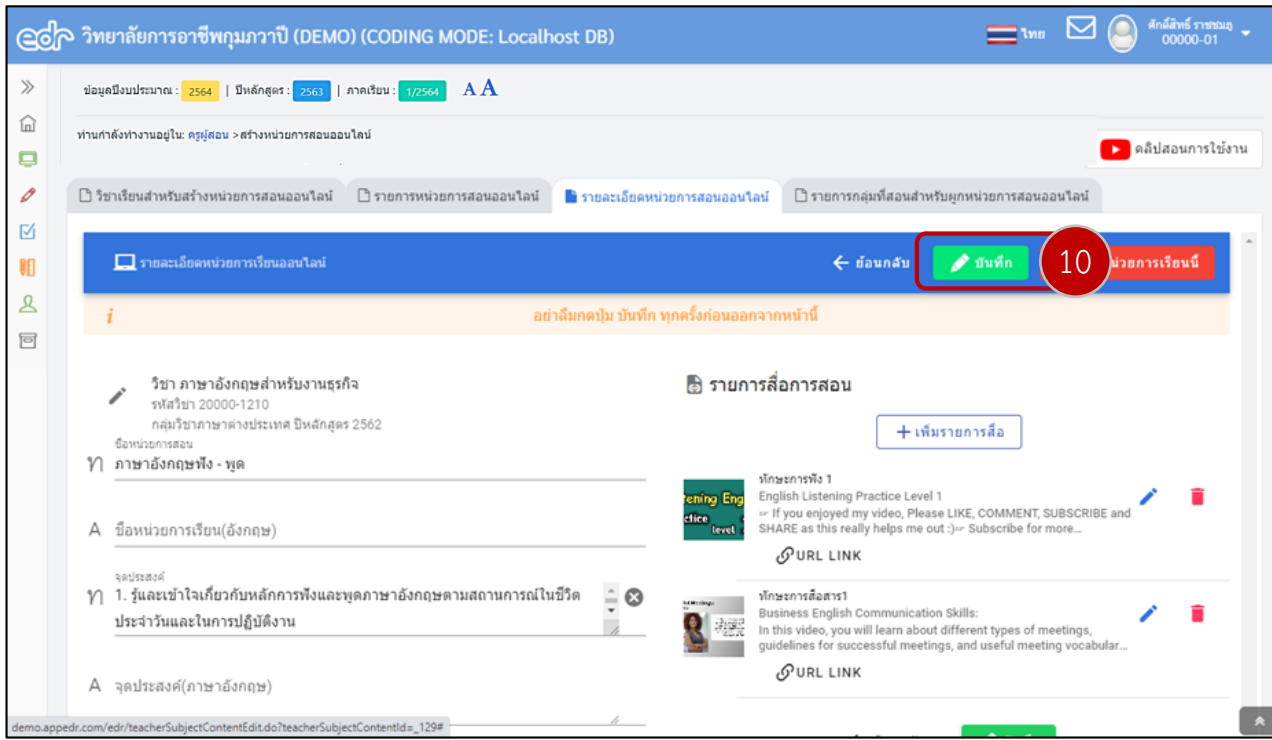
edr วิทยาลัยการอาชีพกุมภาวาปี (DEMO) (CODING MODE: Localhost DB)

ไทย

ศักดิ์สิทธิ์ ราชชมภู
00000-01

ข้อมูลปีงบประมาณ : 2564 | ปีหลักสูตร : 2563 | ภาคเรียน : 1/2564 A A

ท่านกำลังทำงานอยู่ใน: ครูผู้สอน > สร้างหน่วยการสอนออนไลน์

คลิปสอนการใช้งาน

วิชาเรียนสำหรับสร้างหน่วยการสอนออนไลน์ | รายการหน่วยการสอนออนไลน์ | รายละเอียดหน่วยการสอนออนไลน์ | รายการกลุ่มที่สอนสำหรับผูกหน่วยการสอนออนไลน์

รายละเอียดหน่วยการเรียนออนไลน์

ย้อนกลับ | บันทึก | 10 | หน่วยการเรียนนี้

อย่าลืมกดปุ่ม บันทึก ทุกครั้งก่อนออกจากหน้านี้

วิชา ภาษาอังกฤษสำหรับงานธุรกิจ
รหัสวิชา 20000-1210
กลุ่มวิชาภาษาต่างประเทศ ปีหลักสูตร 2562

ชื่อหน่วยการสอน
ภาษาอังกฤษฟัง - พูด

ชื่อหน่วยการเรียน(อังกฤษ)

จุดประสงค์
1. รู้และเข้าใจเกี่ยวกับหลักการฟังและพูดภาษาอังกฤษตามสถานการณ์ในชีวิตประจำวันและในการปฏิบัติงาน

จุดประสงค์(ภาษาอังกฤษ)

รายการสื่อการสอน

+ เพิ่มรายการสื่อ

ทักษะการฟัง 1
English Listening Practice Level 1
☞ If you enjoyed my video, Please LIKE, COMMENT, SUBSCRIBE and SHARE as this really helps me out :)☞ Subscribe for more...
URL LINK

ทักษะการสื่อสาร1
Business English Communication Skills:
In this video, you will learn about different types of meetings, guidelines for successful meetings, and useful meeting vocabular...
URL LINK

demo.appedr.com/edr/teacherSubjectContentEdit.do?teacherSubjectContentId=_129#